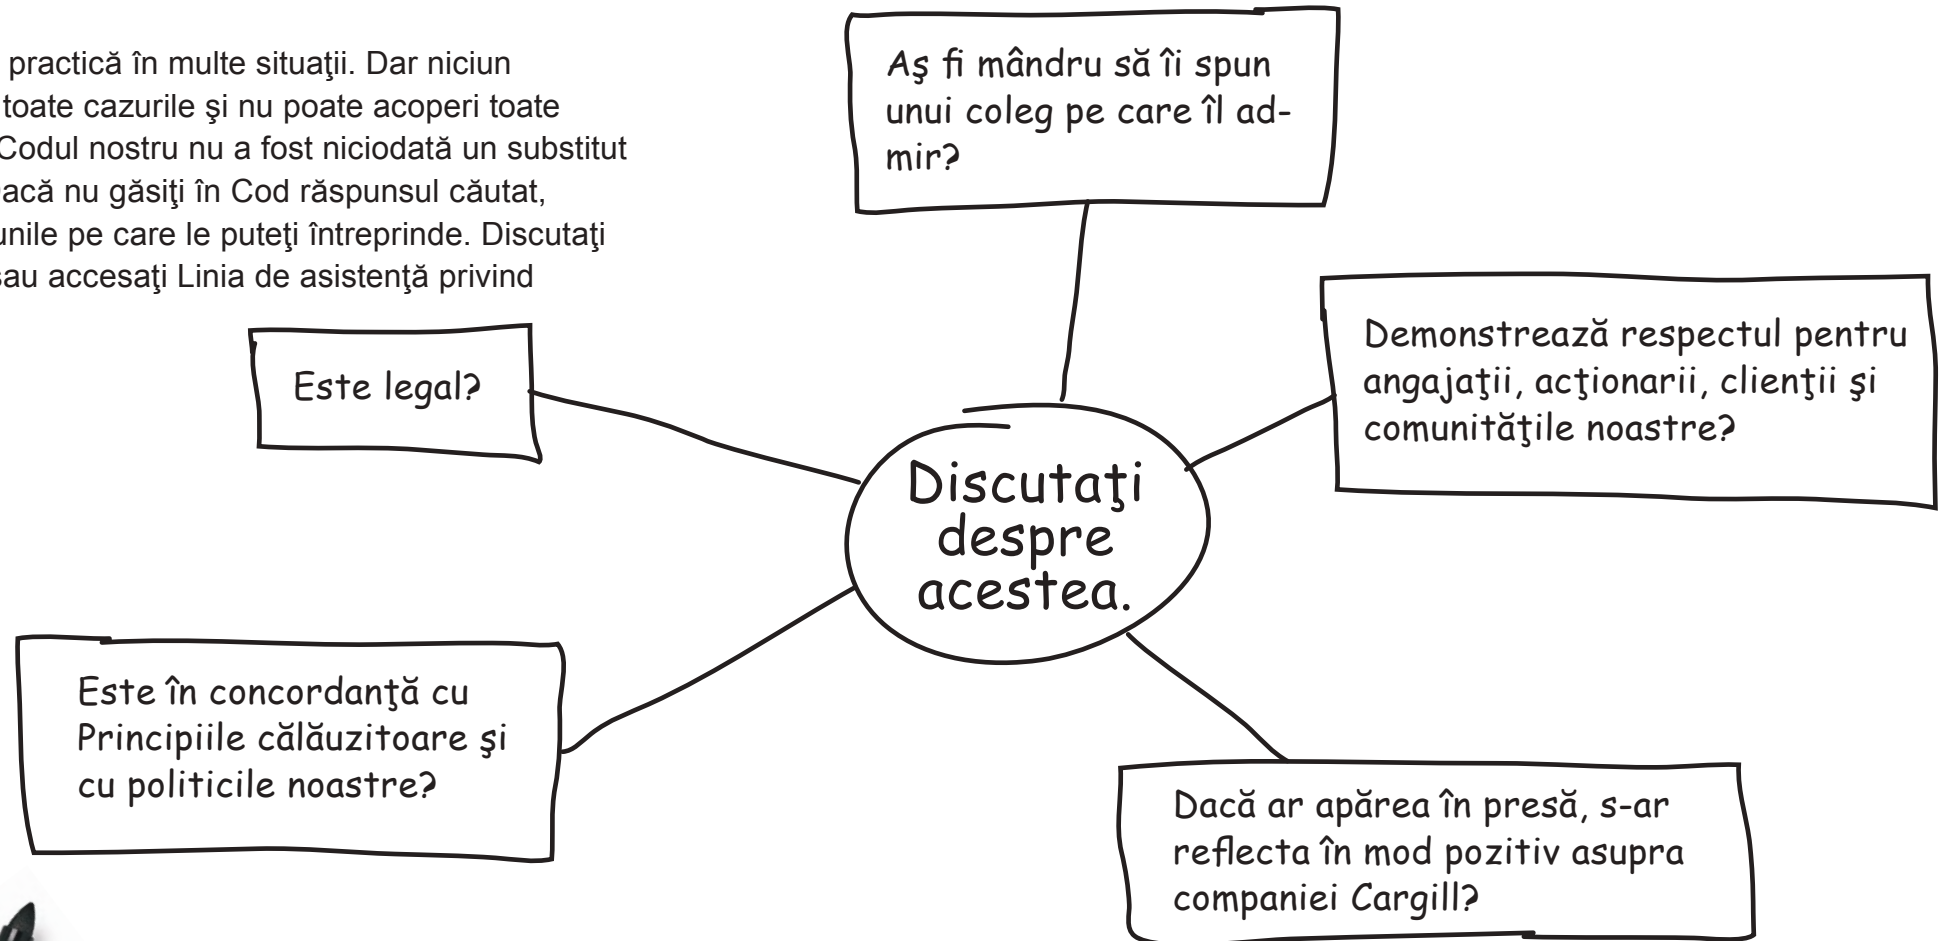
practică în multe situaţii. Dar niciun
toate cazurile şi nu poate acoperi toate
Codul nostru nu a fost niciodată un substitut
acă nu găsiţi în Cod răspunsul căutat,
unile pe care le puteţi întreprinde. Discutaţi
sau accesaţi Linia de asistenţă privind

Aş fi mândru să îi spun unui coleg pe care îl admir?

Este legal?

Demonstrează respectul pentru angajaţii, acţionarii, clienţii şi comunităţile noastre?

Discutaţi despre acestea.

Este în concordanţă cu Principiile călăuzitoare şi cu politicile noastre?

Dacă ar apărea în presă, s-ar reflecta în mod pozitiv asupra companiei Cargill?